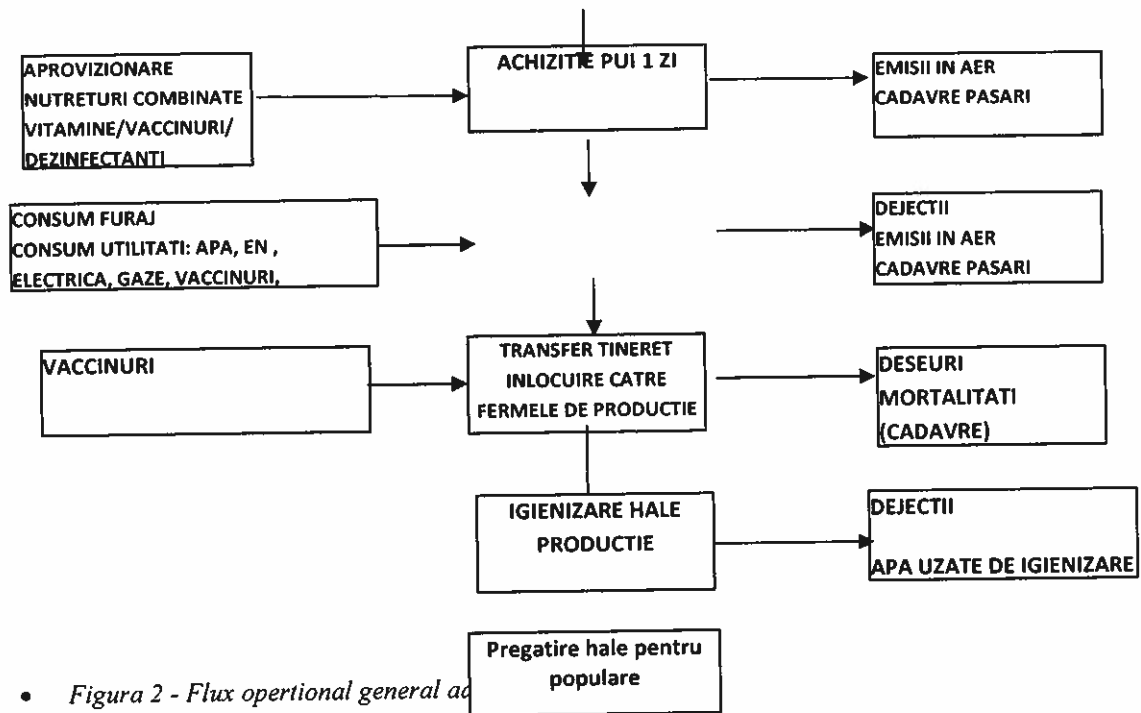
APROVIZIONARE NUTRETURI COMBINATE VITAMINE/VACCINURI/ DEZINFECTANTI

ACHIZITIE PUI 1 ZI

EMISII IN AER CADAVRE PASARI

CONSUM FURAJ CONSUM UTILITATI: APA, EN , ELECTRICA, GAZE, VACCINURI,

DEJECTII EMISII IN AER CADAVRE PASARI

VACCINURI

TRANSFER TINERET INLOCUIRE CATRE FERMELE DE PRODUCTIE

DESEURI MORTALITATI (CADAVRE)

IGIENIZARE HALE PRODUCTIE

DEJECTII

APA UZATE DE IGIENIZARE

Pregatire hale pentru populare

• Figura 2 - Flux opertional general a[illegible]